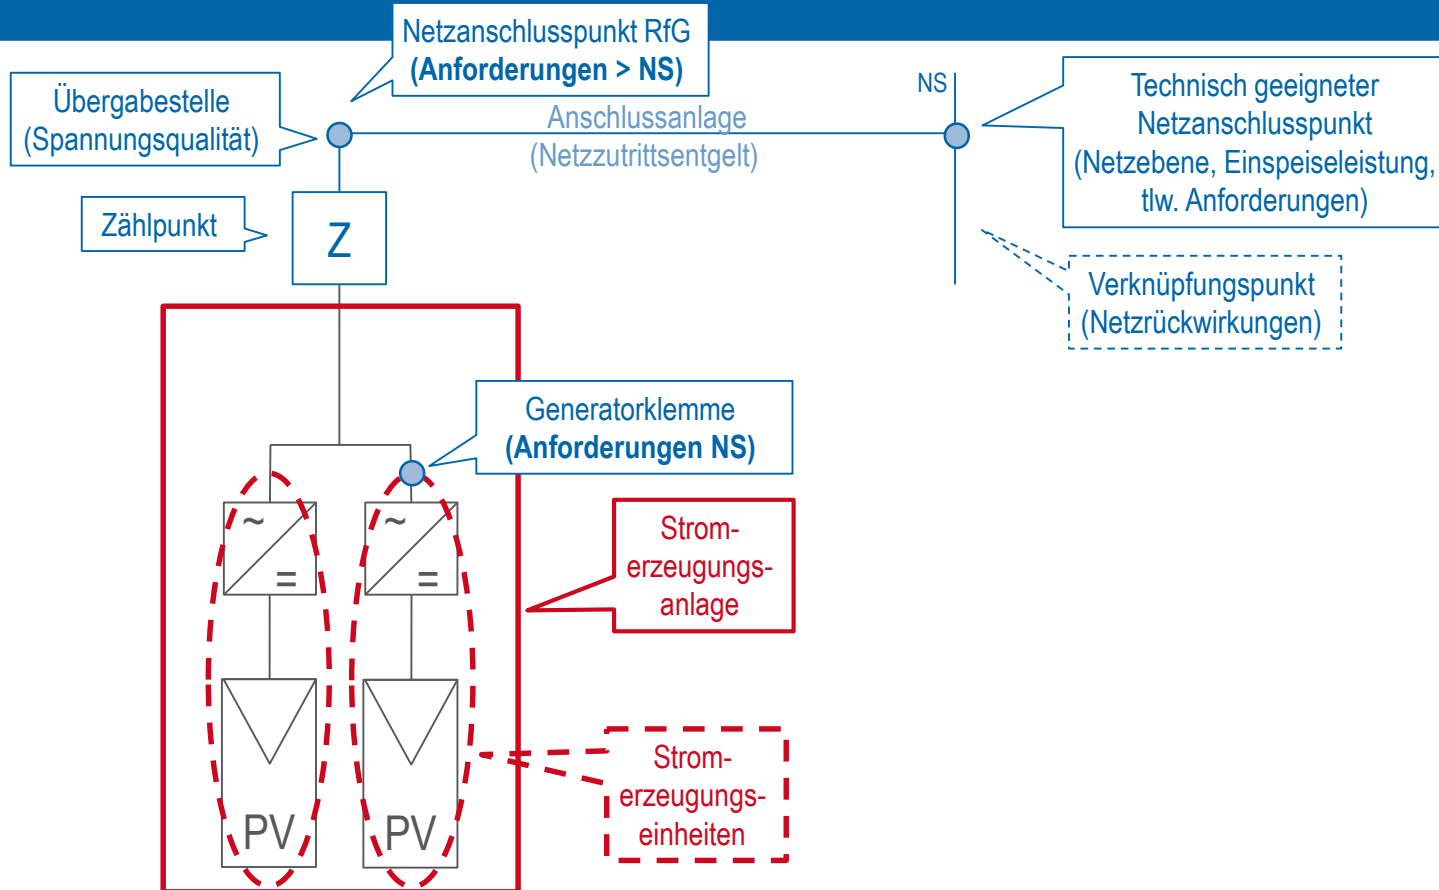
Netzanschlusspunkt RfG
(Anforderungen > NS)

Übergabestelle
(Spannungsqualität)

Anschlussanlage
(Netzzutrittsentgelt)

NS

Technisch geeigneter
Netzanschlusspunkt
(Netzebene, Einspeiseleistung,
tlw. Anforderungen)

Zählpunkt

Z

Verknüpfungspunkt
(Netzrückwirkungen)

Generatorklemme
(Anforderungen NS)

~
=

~
=

Strom-
erzeugungs-
anlage

Strom-
erzeugungs-
einheiten

PV

PV